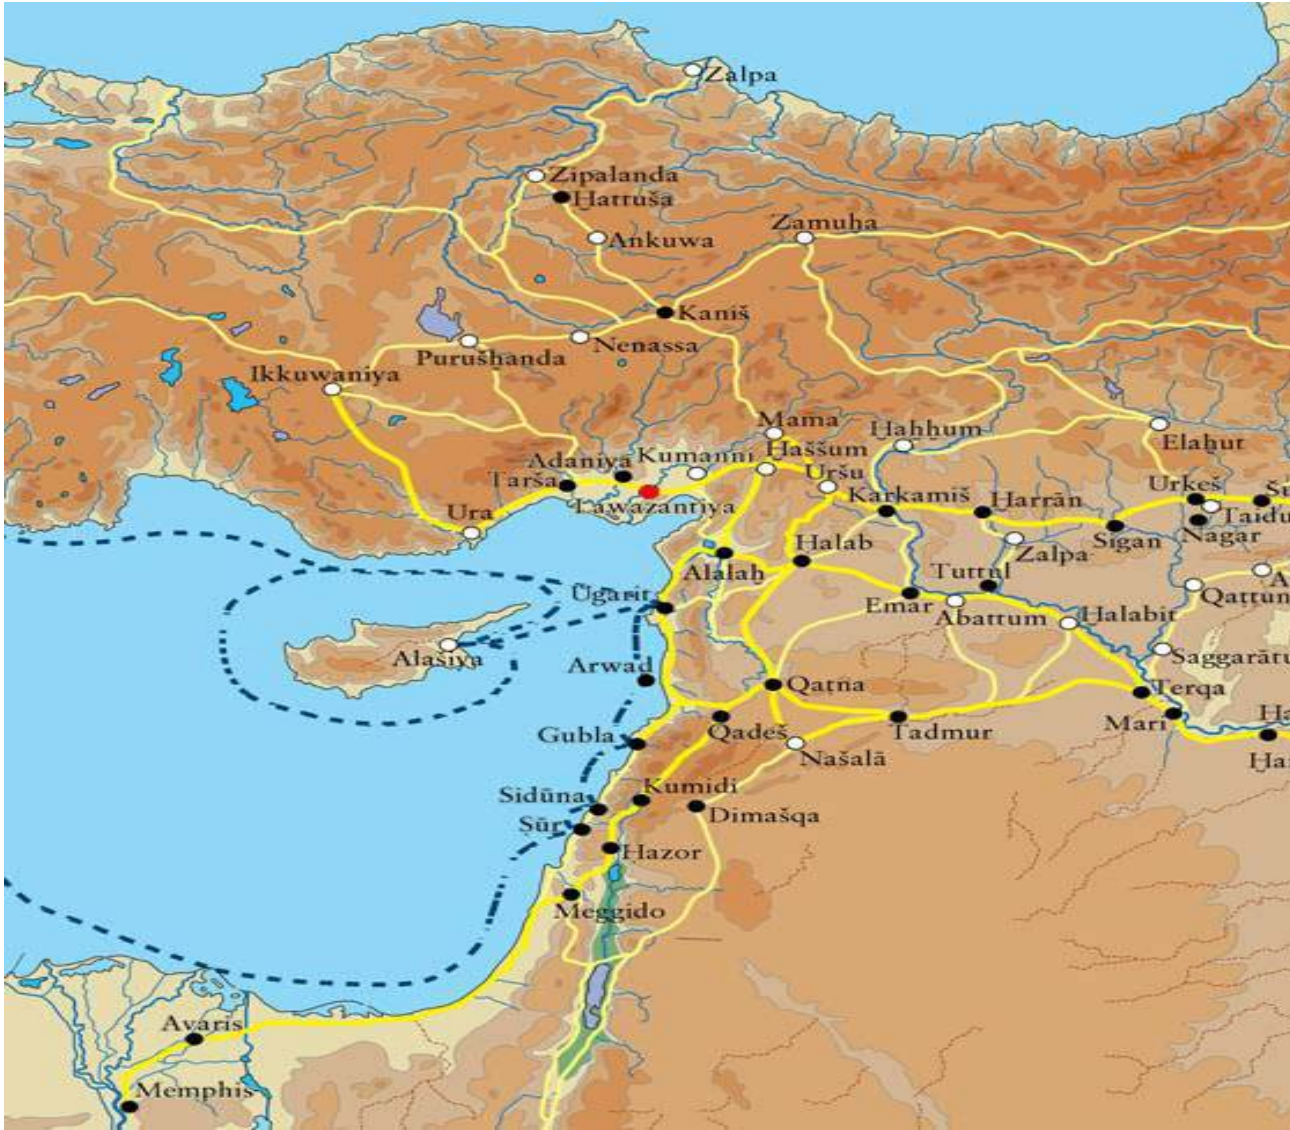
Zalpa
Zipalanda
Hattuša
Ankuwa
Zamuha
Kaniš
Nenassa
Purušhanda
Ikkuwaniya
Mama
Hahhum
Elahut
Kumanni
Haššum
Adaniya
Uršu
Urkeš
Šu
Tarša
Lawazantiya
Karkamiš
Harrān
Taidu
Ura
Sigan
Nagar
Halab
Zalpa
Alalah
Tuttul
A
Ugarit
Emar
Abattum
Halabit
Qattun
Alašiya
Saggarātu
Arwad
Qatna
Terqa
Mari
Ha
Gubla
Qadeš
Tadmur
Ha
Našalā
Kumidi
Sidūna
Dimašqa
Šūr
Hazor
Meggido
Avaris
Memphis